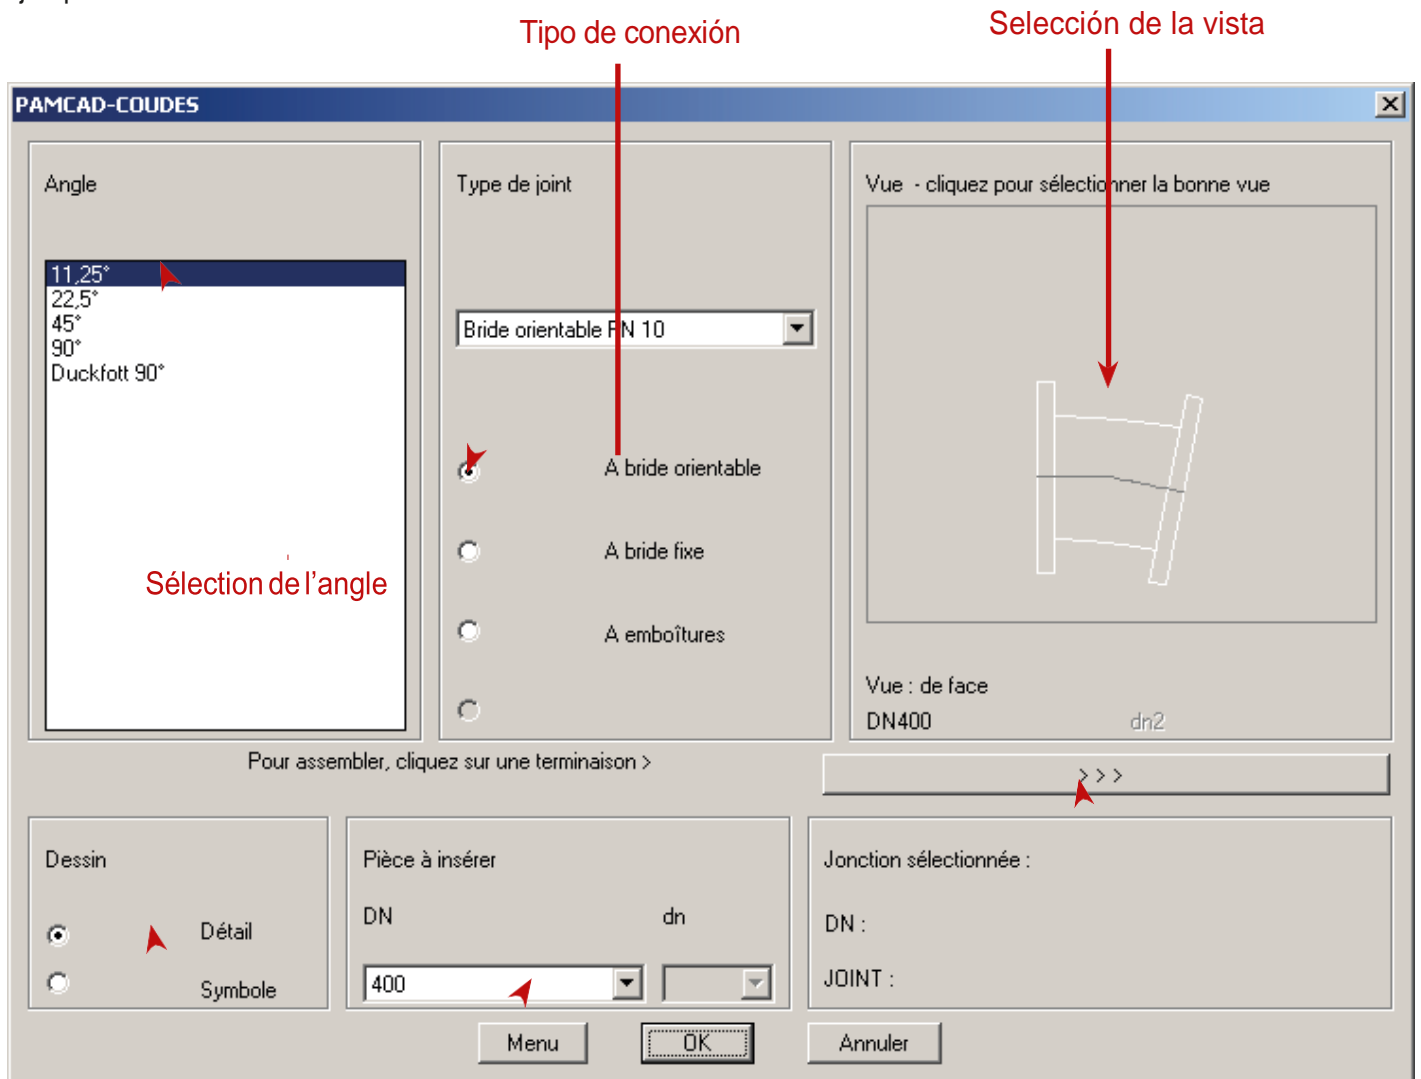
Tipo de conexión

Selección de la vista

PAMCAD-COUDES

Angle

11,25°
22,5°
45°
90°
Duckfott 90°

Sélection de l'angle

Type de joint

Bride orientable PN 10

A bride orientable

A bride fixe

A emboîtures

Vue - cliquez pour sélectionner la bonne vue

Vue : de face

DN400

dn2

Pour assembler, cliquez sur une terminaison >

> > >

Dessin

Détail

Symbole

Pièce à insérer

DN

dn

400

Jonction sélectionnée :

DN :

JOINT :

Menu

OK

Annuler